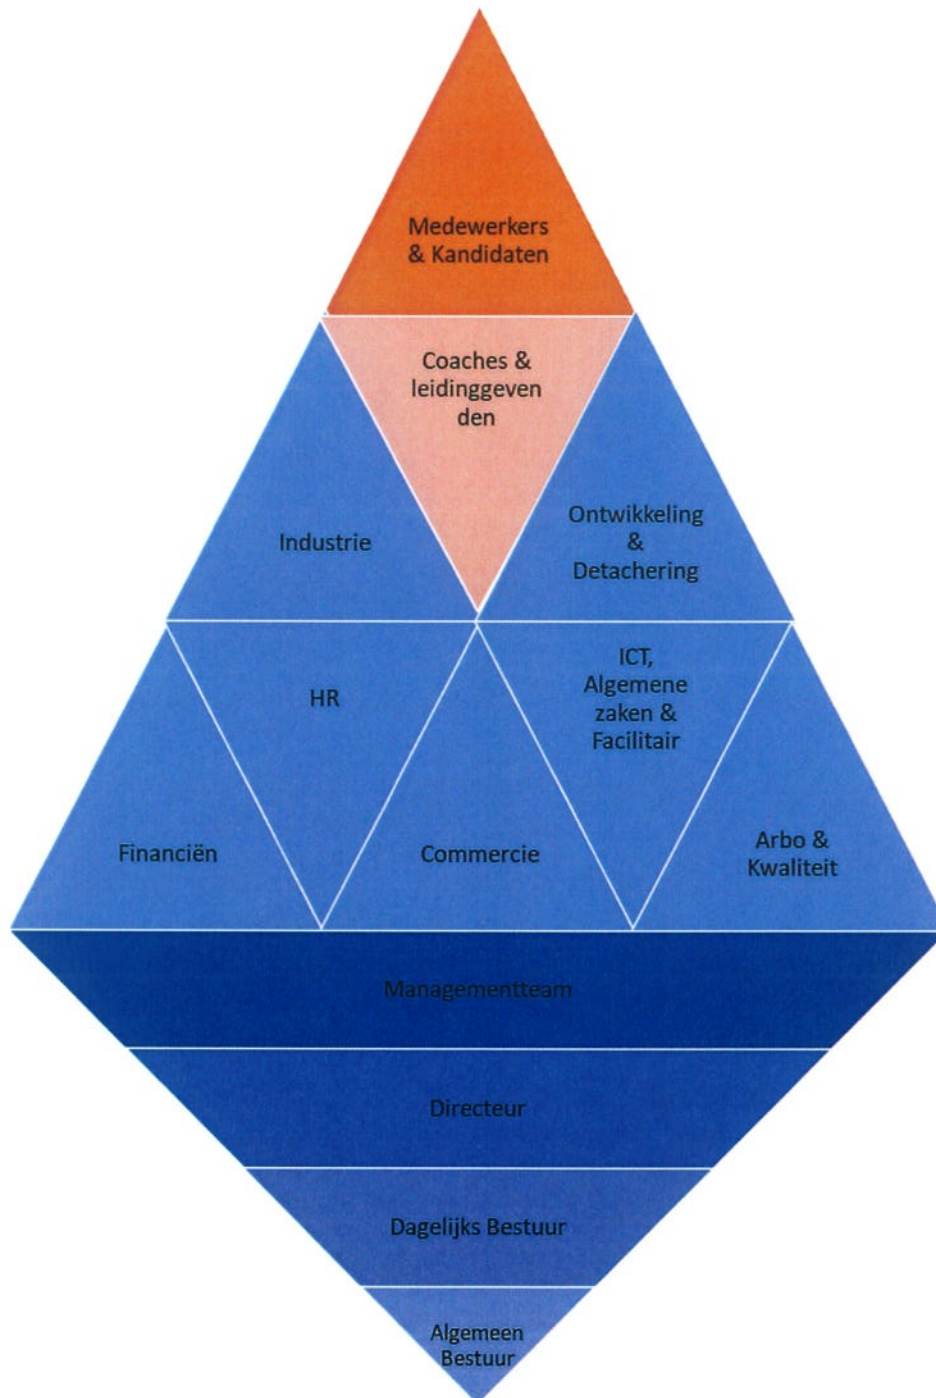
Medewerkers & Kandidaten

Coaches & leidinggevenden

Industrie

Ontwikkeling & Detachering

HR

ICT, Algemene zaken & Facilitair

Financiën

Commercie

Arbo & Kwaliteit

Managementteam

Directeur

Dagelijks Bestuur

Algemeen Bestuur